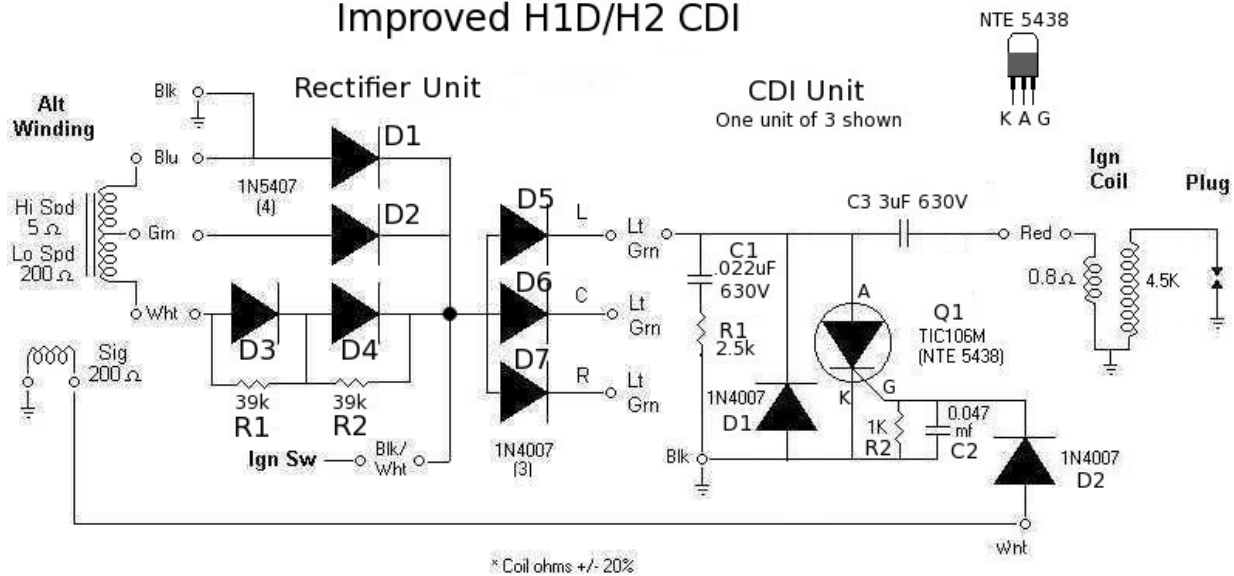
Improved H1D/H2 CDI

NTE 5438

K A G

Rectifier Unit

CDI Unit
One unit of 3 shown

Alt Winding

Blk

Blu

Grn

Wht

Hi Spd 5 Ω

Lo Spd 200 Ω

Sig 200 Ω

D1

D2

1N5407 (4)

D3

D4

39k R1

39k R2

Ign Sw

Blk/ Wht

D5

D6

D7

L

C

R

Lt Grn

Lt Grn

Lt Grn

1N4007 (3)

C3 3uF 630V

C1 .022uF 630V

R1 2.5k

1N4007 D1

Blk

A

K

G

Q1 TIC106M (NTE 5438)

1K R2

0.047 mf C2

1N4007 D2

Red

Ign Coil

Plug

0.8 Ω

4.5K

Wht

* Coil ohms +/- 20%